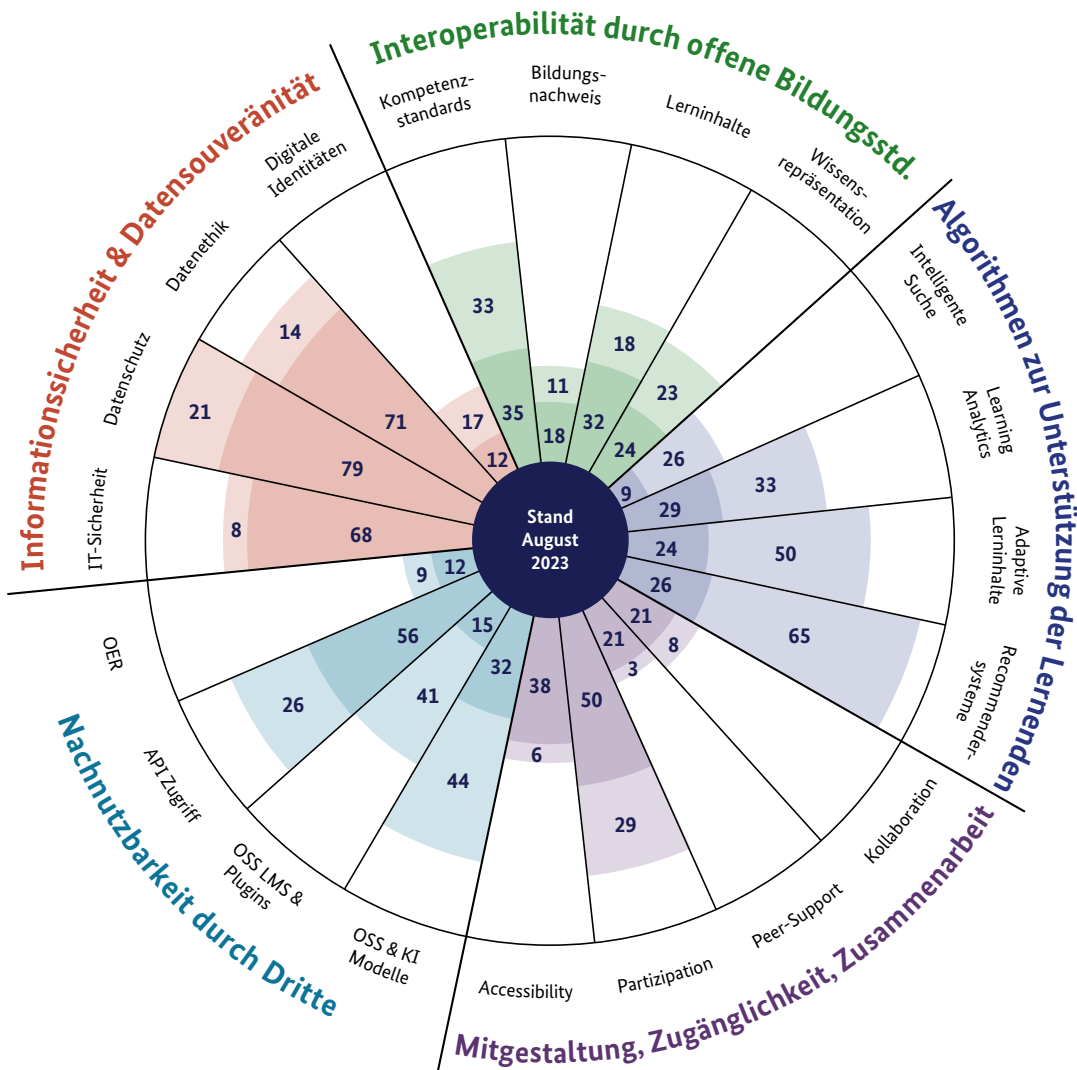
Interoperabilität durch offene Bildungsstd.

Kompetenzstandards
Bildungsnachweis
Lerninhalte
Wissensrepräsentation

33
11
35
18
18
23
32
24

Algorithmen zur Unterstützung der Lernenden

Intelligente Suche
Learning Analytics
Adaptive Lerninhalte
Recommendersysteme

26
9
33
29
24
50
26
65

Mitgestaltung, Zugänglichkeit, Zusammenarbeit

Accessibility
Partizipation
Peer-Support
Kollaboration

21
8
21
3
38
50
6
29

Nachnutzbarkeit durch Dritte

OER
API Zugriff
OSS LMS & Plugins
OSS & KI Modelle

9
12
56
15
26
41
32
44

Informationssicherheit & Datensouveränität

Digitale Identitäten
Datenethik
Datenschutz
IT-Sicherheit

14
71
17
12
21
79
8
68

Stand August 2023